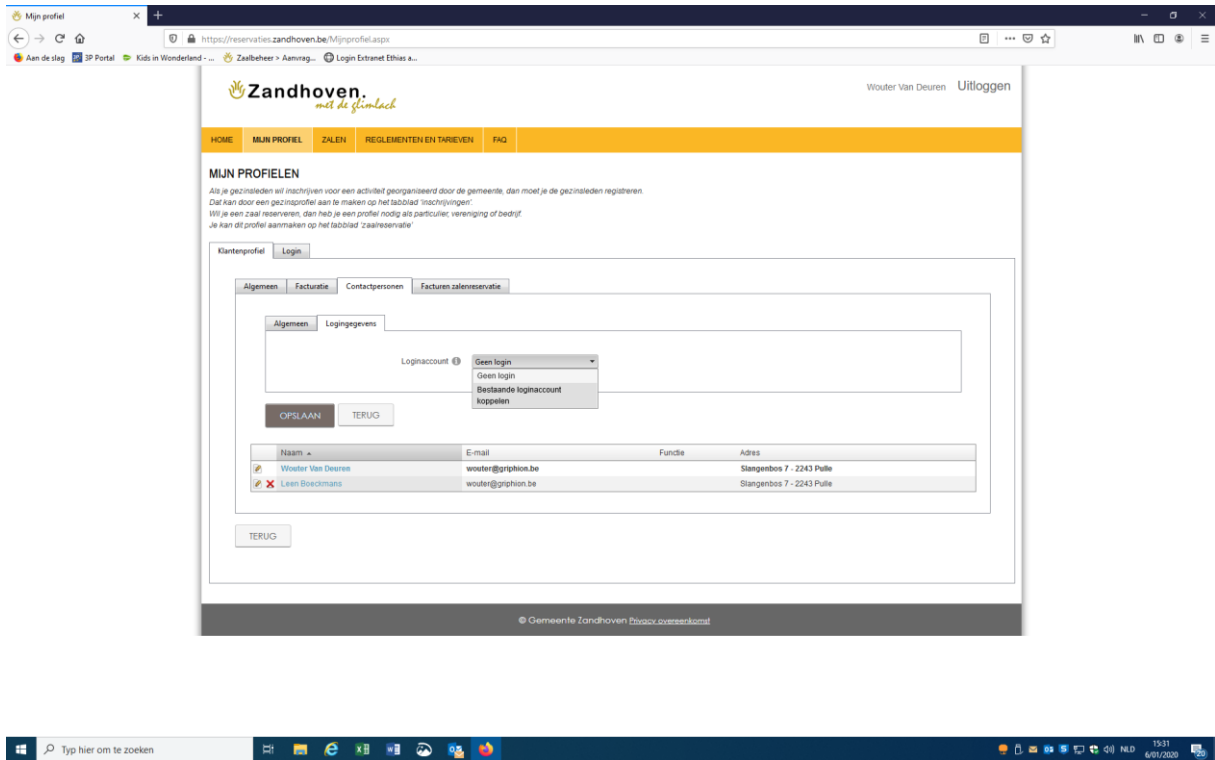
Mijn profiel

https://reservaties.zandhoven.be/Mijnprofiel.aspx

Aan de slag | 3P Portal | Kids in Wonderland - ... | Zaalbeheer > Aanvrag... | Login Extranet Ethias a...

Zandhoven. met de glimlach

Wouter Van Deuren Uitloggen

HOME | MIJN PROFIEL | ZALEN | REGLEMENTEN EN TARIEVEN | FAQ

MIJN PROFIELEN

Als je gezinsleden wil inschrijven voor een activiteit georganiseerd door de gemeente, dan moet je de gezinsleden registreren.
Dat kan door een gezinsprofiel aan te maken op het tabblad 'inschrijvingen'.
Wil je een zaal reserveren, dan heb je een profiel nodig als particulier, vereniging of bedrijf.
Je kan dit profiel aanmaken op het tabblad 'zaalreservatie'

Klantenprofiel | Login

Algemeen | Facturatie | Contactpersonen | Facturen zalenreservatie

Algemeen | Logingegevens

Loginaccount

Geen login
Geen login
Bestaande loginaccount koppelen

OPSLAAN TERUG

| | Naam | E-mail | Functie | Adres |
|---|---|---|---|---|
| | Wouter Van Deuren | wouter@griphion.be | | Slangenbos 7 - 2243 Pulle |
| | Leen Boeckmans | wouter@griphion.be | | Slangenbos 7 - 2243 Pulle |

TERUG

© Gemeente Zandhoven Privacy overeenkomst

Typ hier om te zoeken

NLD 15:31 6/01/2020